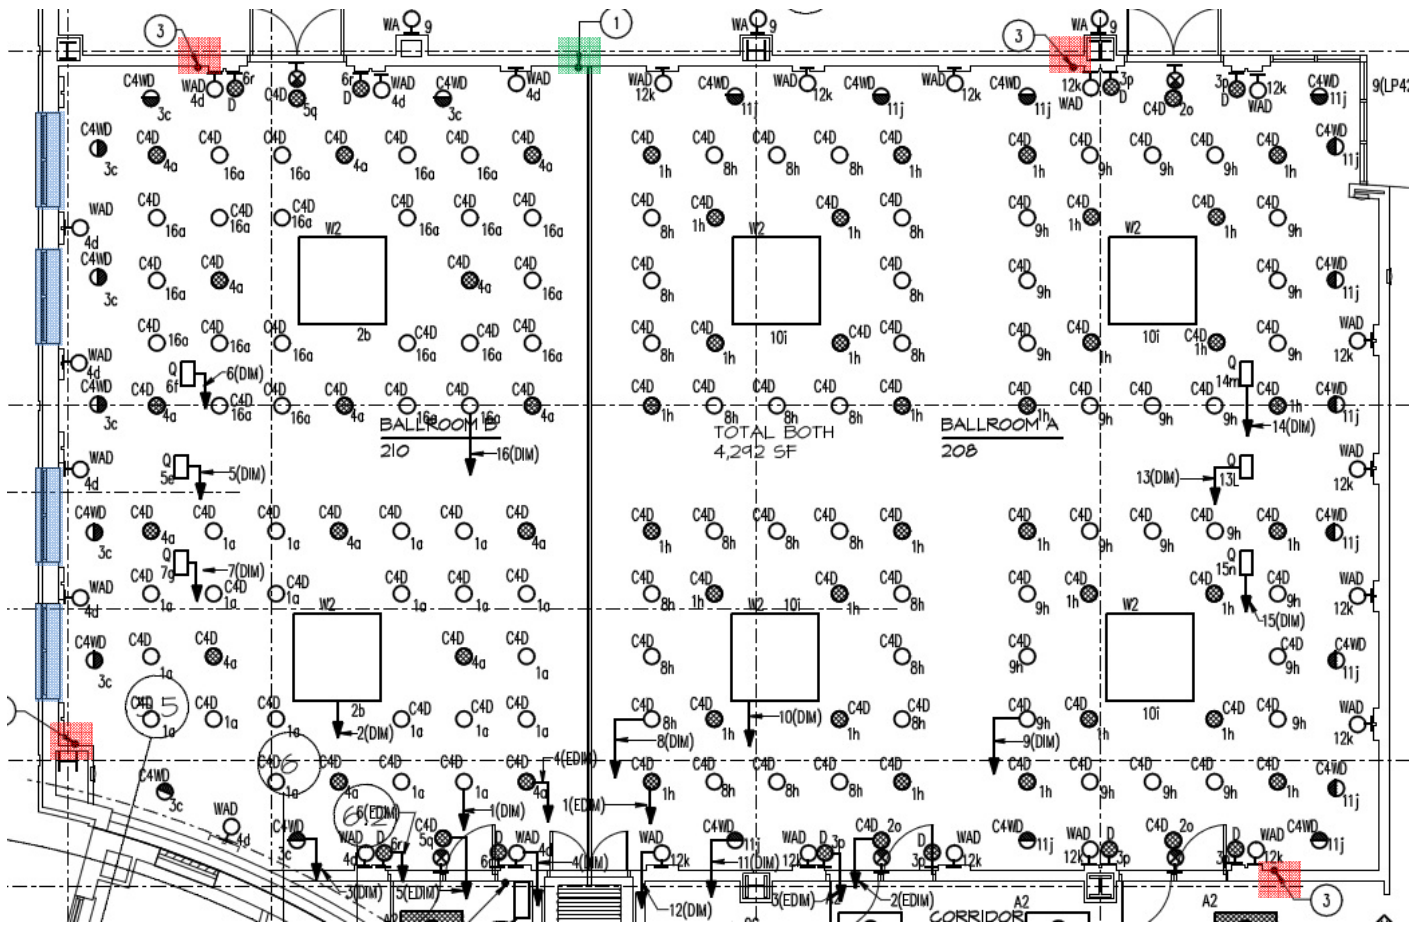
3
1
3
WA 9
WA 9
WA 9
C4WD
WAD 4d
6r
D
C4D 5q
6r
D
WAD 4d
C4WD 3c
WAD 4d
WAD 12k
C4WD 11j
WAD 12k
C4WD 11j
WAD 12k
C4WD 11j
WAD
12k
3p
D
C4D 2o
3p
D
12k
WAD
C4WD 11j
9(LP4
3c
C4WD 3c
C4D 4a
C4D 16a
C4D 16a
C4D 4a
C4D 16a
C4D 16a
C4D 4a
C4D 1h
C4D 8h
C4D 8h
C4D 8h
C4D 1h
C4D 1h
C4D 9h
C4D 9h
C4D 9h
C4D 1h
C4WD 11j
WAD 4d
C4D 16a
C4D 16a
C4D 16a
W2
C4D 16a
C4D 16a
C4D 16a
C4D 8h
C4D 1h
W2
C4D 1h
C4D 8h
C4D 9h
C4D 1h
W2
C4D 1h
C4D 9h
C4WD 3c
C4D 16a
C4D 4a
C4D 4a
C4D 16a
C4D 8h
C4D 8h
C4D 9h
C4D 9h
C4WD 11j
2b
10i
10i
C4D 16a
C4D 16a
C4D 16a
C4D 16a
C4D 16a
C4D 16a
C4D 8h
C4D 1h
C4D 1h
C4D 8h
C4D 9h
C4D 1h
C4D 1h
C4D 9h
WAD 12k
WAD 4d
C4WD 3c
Q 6f
6(DIM)
C4D 4a
C4D 16a
C4D 16a
C4D 4a
C4D 16a
C4D 16a
C4D 4a
C4D 1h
C4D 8h
C4D 8h
C4D 8h
C4D 1h
C4D 1h
C4D 9h
C4D 9h
C4D 9h
Q 14m
C4D 1h
14(DIM)
C4WD 11j
BALLROOM B
210
16(DIM)
TOTAL BOTH
4,292 SF
BALLROOM A
208
WAD 4d
Q 5e
5(DIM)
13(DIM)
Q 13L
WAD 12k
C4WD 3c
C4D 4a
C4D 1a
C4D 1a
C4D 4a
C4D 1a
C4D 1a
C4D 4a
C4D 1h
C4D 8h
C4D 8h
C4D 8h
C4D 1h
C4D 1h
C4D 9h
C4D 9h
C4D 9h
C4D 1h
C4WD 11j
WAD 4d
C4D 1a
Q 7g
7(DIM)
C4D 1a
C4D 1a
C4D 1a
C4D 1a
C4D 1a
C4D 8h
C4D 1h
W2
10i
1h
C4D 8h
C4D 9h
C4D 1h
C4D 1h
Q 15n
C4D 9h
15(DIM)
WAD 12k
W2
W2
C4WD 3c
C4D 1a
C4D 4a
C4D 4a
C4D 1a
C4D 8h
C4D 8h
C4D 9h
C4D 9h
C4WD 11j
5
2b
10i
C4D 1a
C4D 1a
C4D 1a
C4D 1a
C4D 1a
C4D 1a
C4D 8h
8(DIM)
C4D 1h
10(DIM)
C4D 1h
C4D 8h
C4D 9h
9(DIM)
C4D 1h
C4D 1h
C4D 9h
WAD 12k
2(DIM)
6
C4D 1a
C4D 4a
C4D 1a
C4D 1a
4(EDIM)
C4D 4a
C4D 1h
C4D 8h
C4D 8h
C4D 8h
C4D 1h
C4D 1h
C4D 9h
C4D 9h
C4D 9h
C4D 1h
C4WD 11j
C4WD 3c
6
6(EDIM)
1(DIM)
1(EDIM)
WAD 4d
C4WD 3c
WAD 4d
D 6r
C4D 5q
D 6r
WAD 4d
4(DIM)
WAD 12k
C4WD 11j
11(DIM)
WAD 12k
D 3p
C4D 2o
D 3p
WAD 12k
C4WD 11j
WAD 12k
D 3p
C4D 2o
D 3p
WAD
C4WD 11j
3(DIM)
5(EDIM)
12(DIM)
3(EDIM)
2(EDIM)
CORRIDOR
A2
A2
3